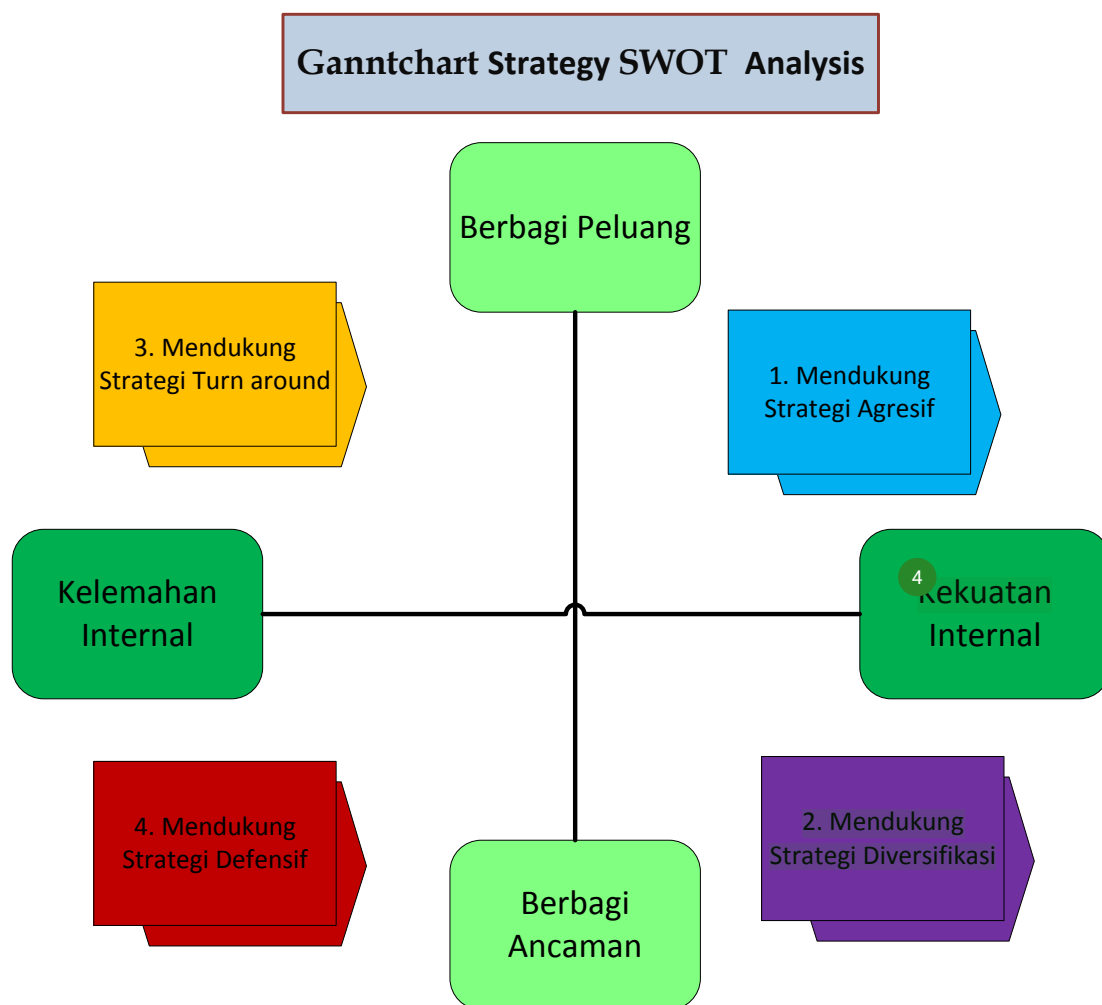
Ganntchart Strategy SWOT Analysis

Berbagi Peluang

3. Mendukung Strategi Turn around

1. Mendukung Strategi Agresif

Kelemahan Internal

4

Kekuatan Internal

4. Mendukung Strategi Defensif

2. Mendukung Strategi Diversifikasi

Berbagi Ancaman